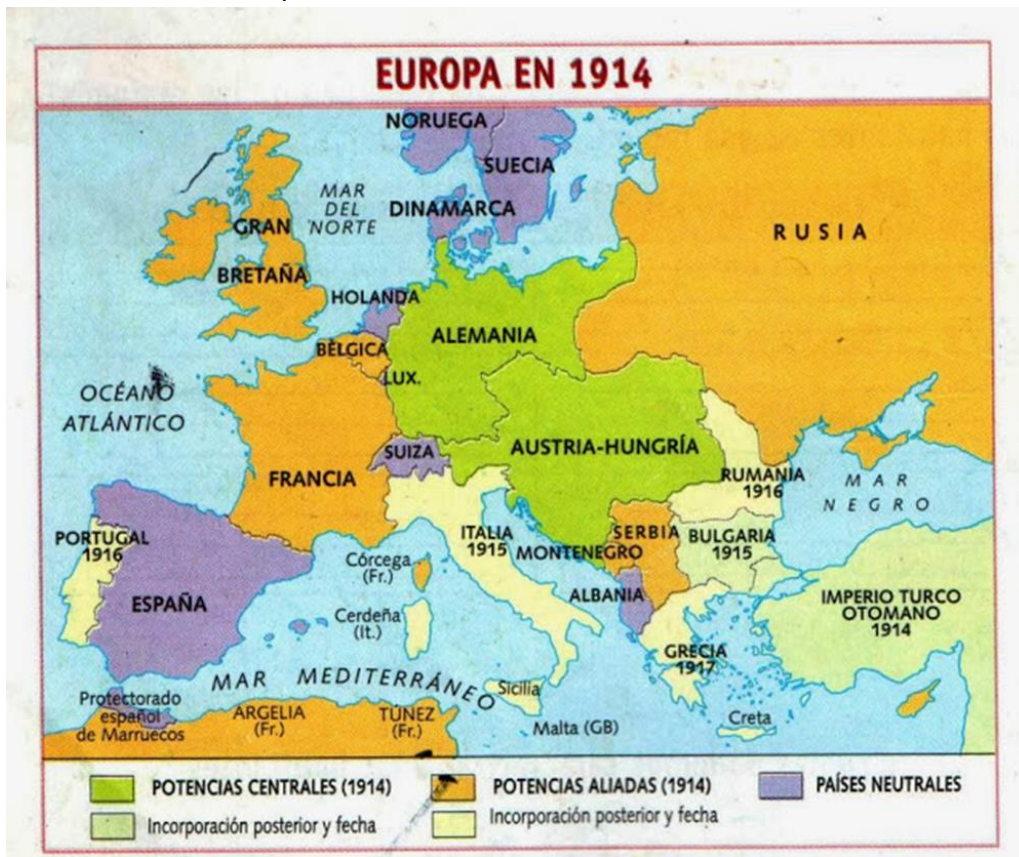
EUROPA EN 1914

NORUEGA
SUECIA
MAR DEL NORTE
DINAMARCA
GRAN BRETAÑA
RUSIA
HOLANDA
ALEMANIA
BÉLGICA
LUX.
OCÉANO ATLÁNTICO
AUSTRIA-HUNGRÍA
SUIZA
FRANCIA
RUMANIA 1916
MAR NEGRO
PORTUGAL 1916
ITALIA 1915
SERBIA
MONTENEGRO
BULGARIA 1915
Córcega (Fr.)
ESPAÑA
Cerdeña (It.)
ALBANIA
IMPERIO TURCO OTOMANO 1914
GRECIA 1917
MAR MEDITERRÁNEO
Protectorado español de Marruecos
ARGELIA (Fr.)
TÚNEZ (Fr.)
Sicilia
Malta (GB)
Creta

POTENCIAS CENTRALES (1914)
Incorporación posterior y fecha
POTENCIAS ALIADAS (1914)
Incorporación posterior y fecha
PAÍSES NEUTRALES